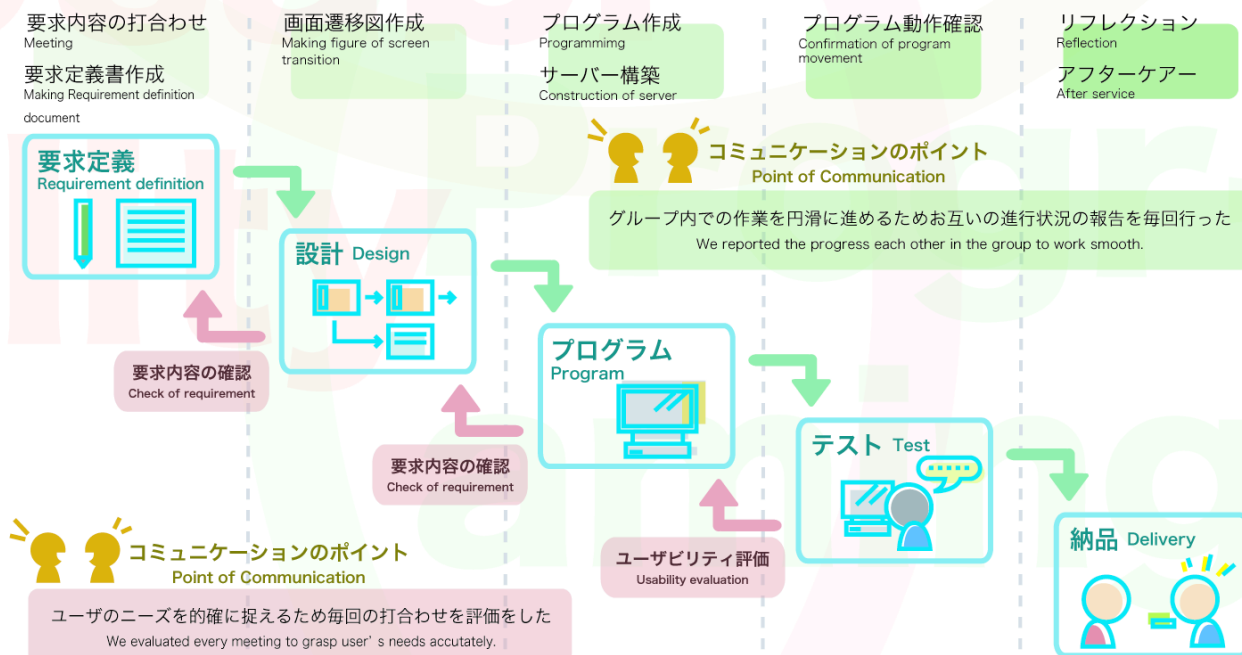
要求内容の打合わせ
Meeting

要求定義書作成
Making Requirement definition document

画面遷移図作成
Making figure of screen transition

プログラム作成
Programmimg

サーバー構築
Construction of server

プログラム動作確認
Confirmation of program movement

リフレクション
Reflection

アフターケアー
After service

要求定義
Requirement definition

コミュニケーションのポイント
Point of Communication

グループ内での作業を円滑に進めるためお互いの進行状況の報告を毎回行った
We reported the progress each other in the group to work smooth.

設計 Design

要求内容の確認
Check of requirement

プログラム
Program

要求内容の確認
Check of requirement

テスト Test

ユーザビリティ評価
Usability evaluation

納品 Delivery

コミュニケーションのポイント
Point of Communication

ユーザのニーズを的確に捉えるため毎回の打合わせを評価をした
We evaluated every meeting to grasp user' s needs accutately.